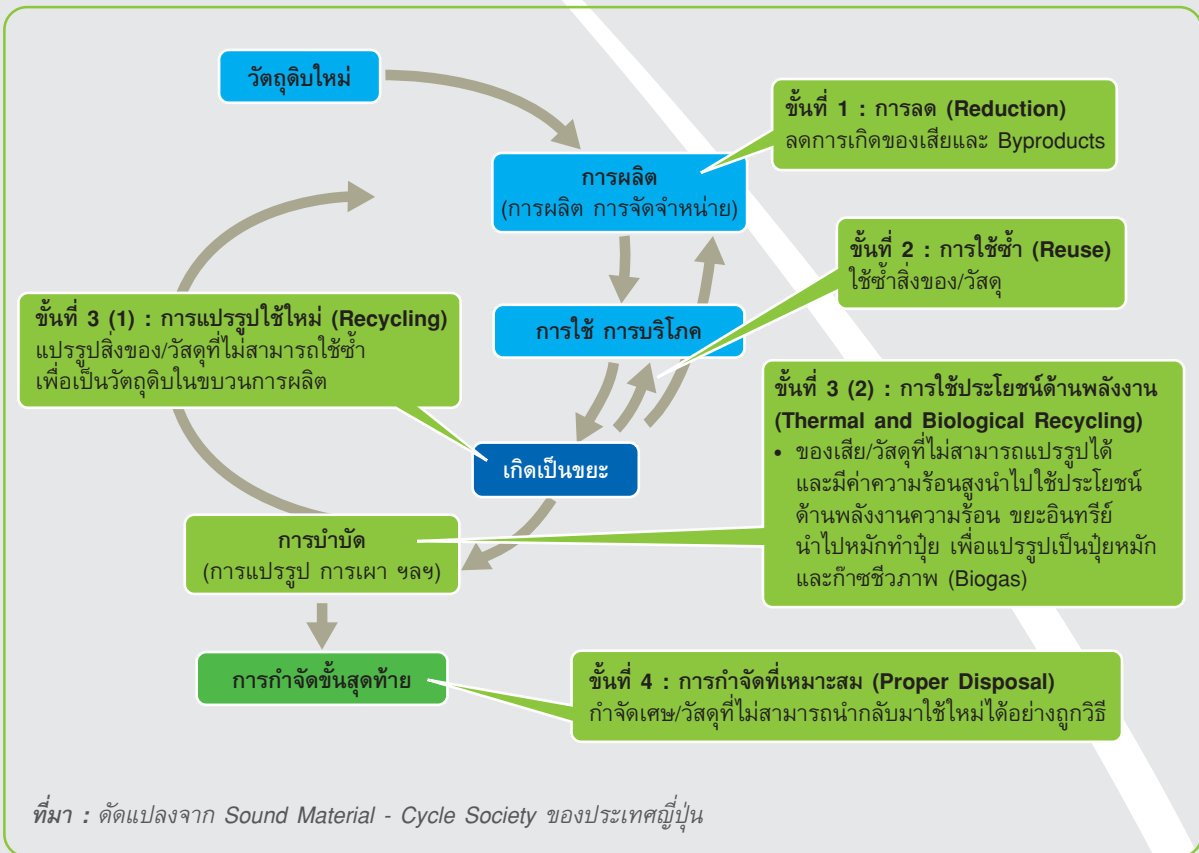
วัตถุดิบใหม่

ขั้นที่ 1 : การลด (Reduction)
ลดการเกิดของเสียและ Byproducts

การผลิต
(การผลิต การจัดจำหน่าย)

ขั้นที่ 2 : การใช้ซ้ำ (Reuse)
ใช้ซ้ำสิ่งของ/วัสดุ

ขั้นที่ 3 (1) : การแปรรูปใช้ใหม่ (Recycling)
แปรรูปสิ่งของ/วัสดุที่ไม่สามารถใช้ซ้ำ เพื่อเป็นวัตถุดิบในขบวนการผลิต

การใช้ การบริโภค

ขั้นที่ 3 (2) : การใช้ประโยชน์ด้านพลังงาน (Thermal and Biological Recycling)
• ของเสีย/วัสดุที่ไม่สามารถแปรรูปได้ และมีค่าความร้อนสูงนำไปใช้ประโยชน์ด้านพลังงานความร้อน ขยะอินทรีย์นำไปหมักทำปุ๋ย เพื่อแปรรูปเป็นปุ๋ยหมักและก๊าซชีวภาพ (Biogas)

เกิดเป็นขยะ

การบำบัด
(การแปรรูป การเผา ฯลฯ)

การกำจัดขั้นสุดท้าย

ขั้นที่ 4 : การกำจัดที่เหมาะสม (Proper Disposal)
กำจัดเศษ/วัสดุที่ไม่สามารถนำกลับมาใช้ใหม่ได้อย่างถูกวิธี

ที่มา : ดัดแปลงจาก Sound Material - Cycle Society ของประเทศญี่ปุ่น